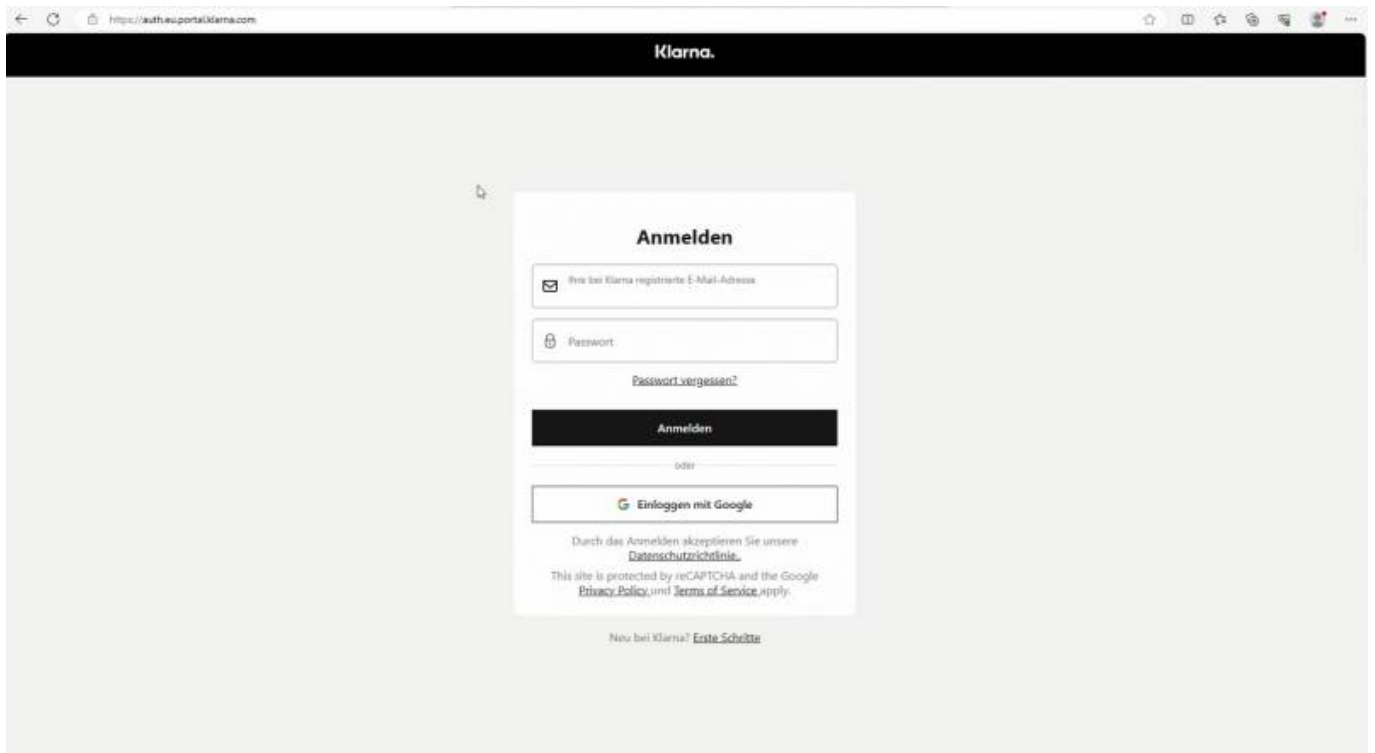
https://auth.eu.portal.klarna.com

Klarna.

Anmelden

Ihre bei Klarna registrierte E-Mail-Adresse

Passwort

Passwort vergessen?

Anmelden

oder

Einloggen mit Google

Durch das Anmelden akzeptieren Sie unsere Datenschutzrichtlinie.

This site is protected by reCAPTCHA and the Google Privacy Policy und Terms of Service apply.

Neu bei Klarna? Erste Schritte